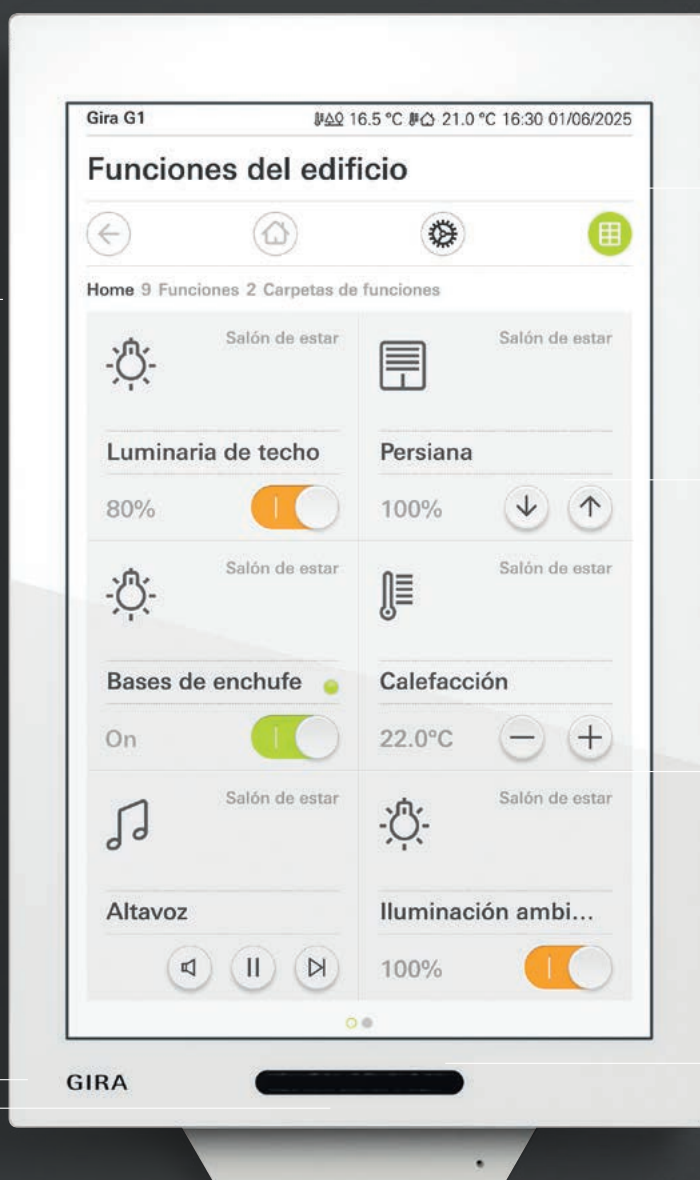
Gira G1 16.5 °C 21.0 °C 16:30 01/06/2025

Funciones del edificio

Home 9 Funciones 2 Carpetas de funciones

Salón de estar
Luminaria de techo
80%

Salón de estar
Persiana
100%

Salón de estar
Bases de enchufe
On

Salón de estar
Calefacción
22.0°C

Salón de estar
Altavoz

Salón de estar
Iluminación ambi...
100%

GIRA